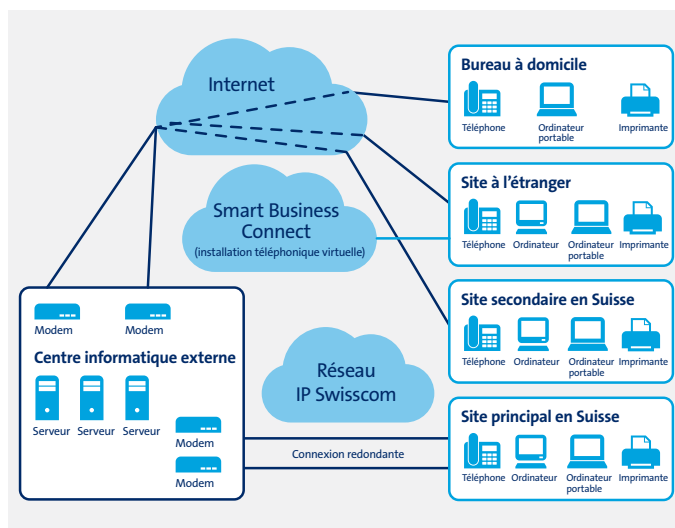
Internet

Smart Business Connect
(installation téléphonique virtuelle)

Réseau IP Swisscom

Bureau à domicile
Téléphone
Ordinateur portable
Imprimante

Site à l'étranger
Téléphone
Ordinateur
Ordinateur portable
Imprimante

Site secondaire en Suisse
Téléphone
Ordinateur
Ordinateur portable
Imprimante

Site principal en Suisse
Téléphone
Ordinateur
Ordinateur portable
Imprimante

Modem
Modem
Centre informatique externe
Serveur
Serveur
Serveur
Modem
Modem

Connexion redondante